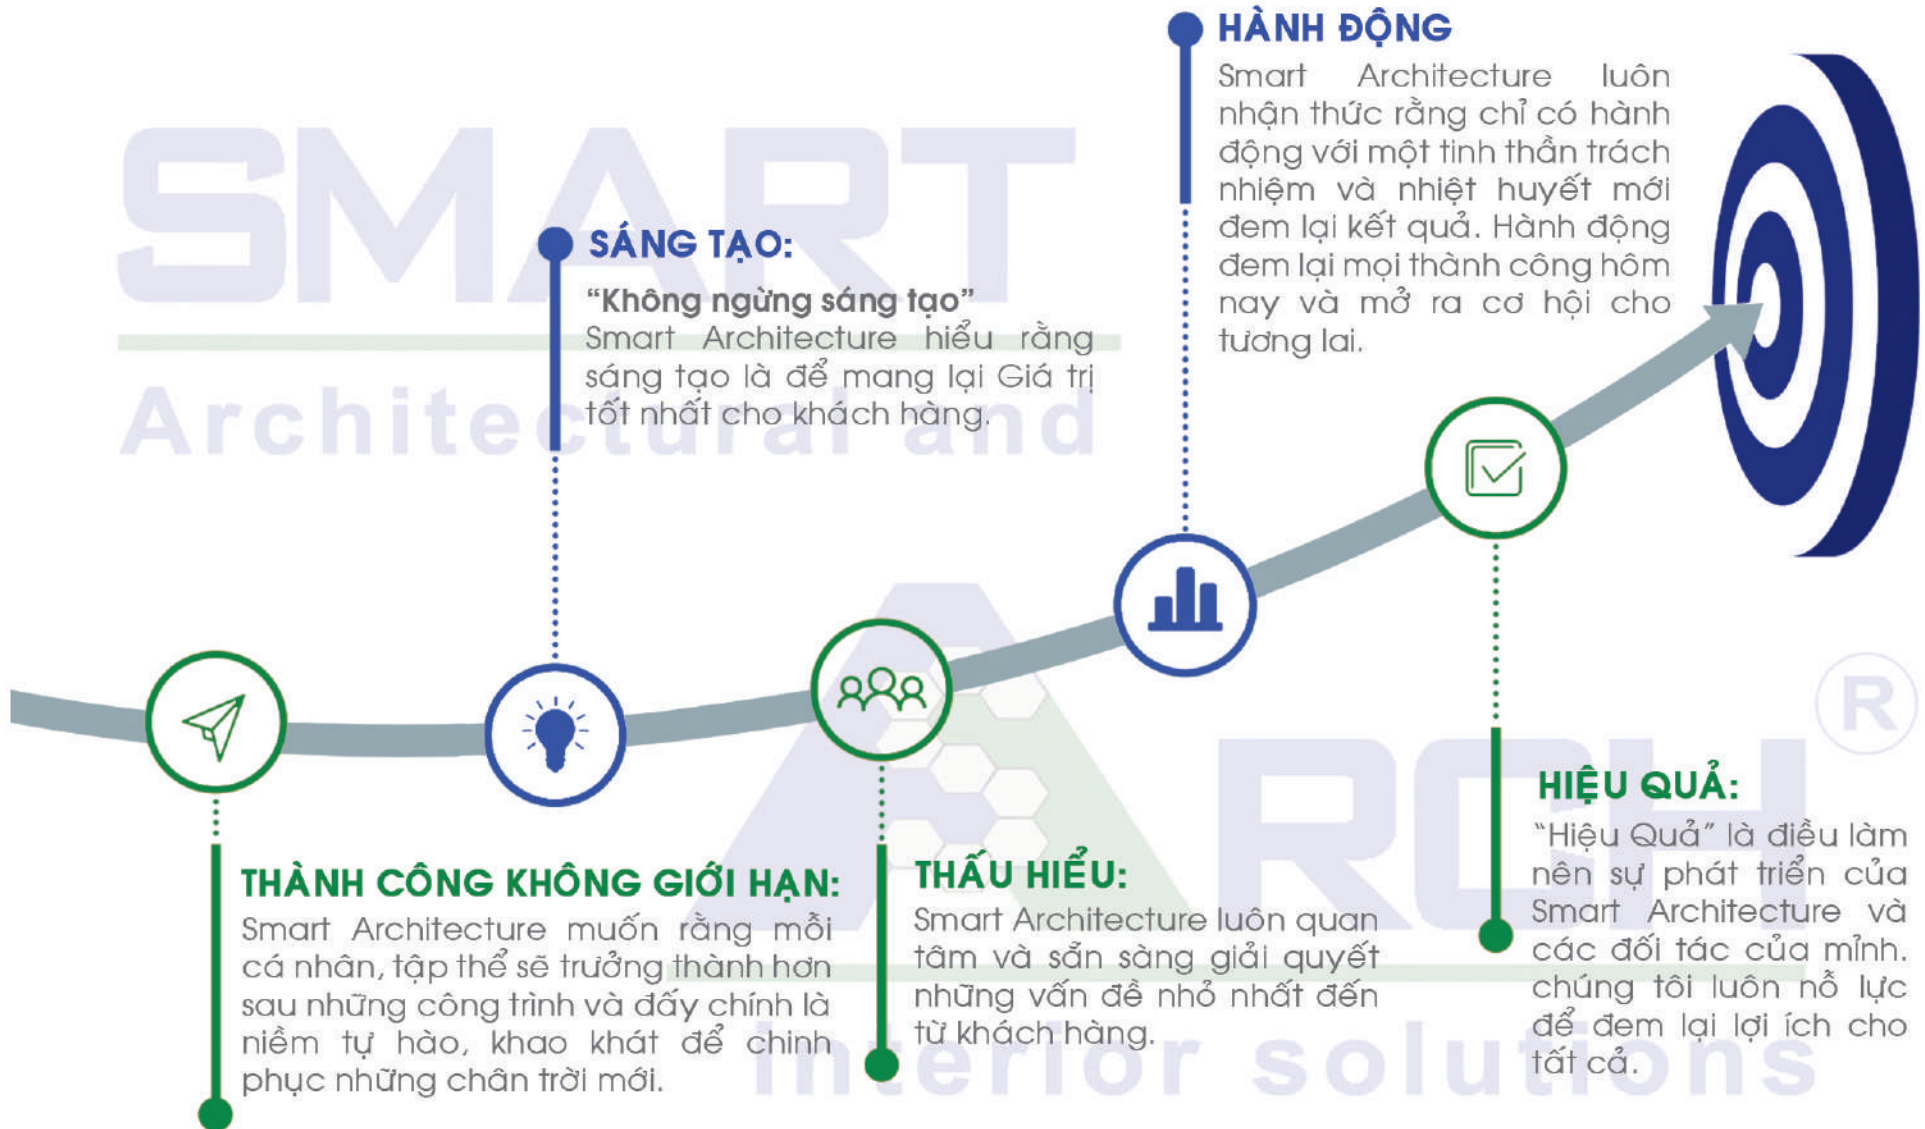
HÀNH ĐỘNG

Smart Architecture luôn nhận thức rằng chỉ có hành động với một tinh thần trách nhiệm và nhiệt huyết mới đem lại kết quả. Hành động đem lại mọi thành công hôm nay và mở ra cơ hội cho tương lai.

SÁNG TẠO:

"Không ngừng sáng tạo"

Smart Architecture hiểu rằng sáng tạo là để mang lại Giá trị tốt nhất cho khách hàng.

SMART

Architectural and

ARCH

interior solutions

HIỆU QUẢ:

"Hiệu Quả" là điều làm nên sự phát triển của Smart Architecture và các đối tác của mình. chúng tôi luôn nỗ lực để đem lại lợi ích cho tất cả.

THÀNH CÔNG KHÔNG GIỚI HẠN:

Smart Architecture muốn rằng mỗi cá nhân, tập thể sẽ trưởng thành hơn sau những công trình và đấy chính là niềm tự hào, khao khát để chinh phục những chân trời mới.

THẤU HIỂU:

Smart Architecture luôn quan tâm và sẵn sàng giải quyết những vấn đề nhỏ nhất đến từ khách hàng.